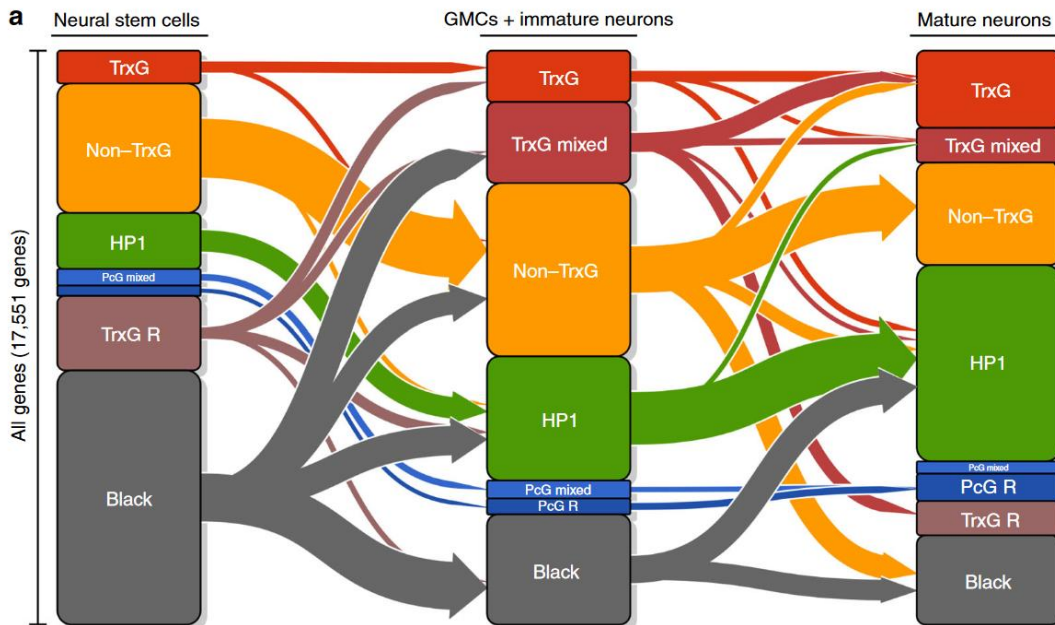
a

Neural stem cells

GMCs + immature neurons

Mature neurons

All genes (17,551 genes)

TrxG
Non–TrxG
HP1
PcG mixed
TrxG R
Black

TrxG
TrxG mixed
Non–TrxG
HP1
PcG mixed
PcG R
Black

TrxG
TrxG mixed
Non–TrxG
HP1
PcG mixed
PcG R
TrxG R
Black